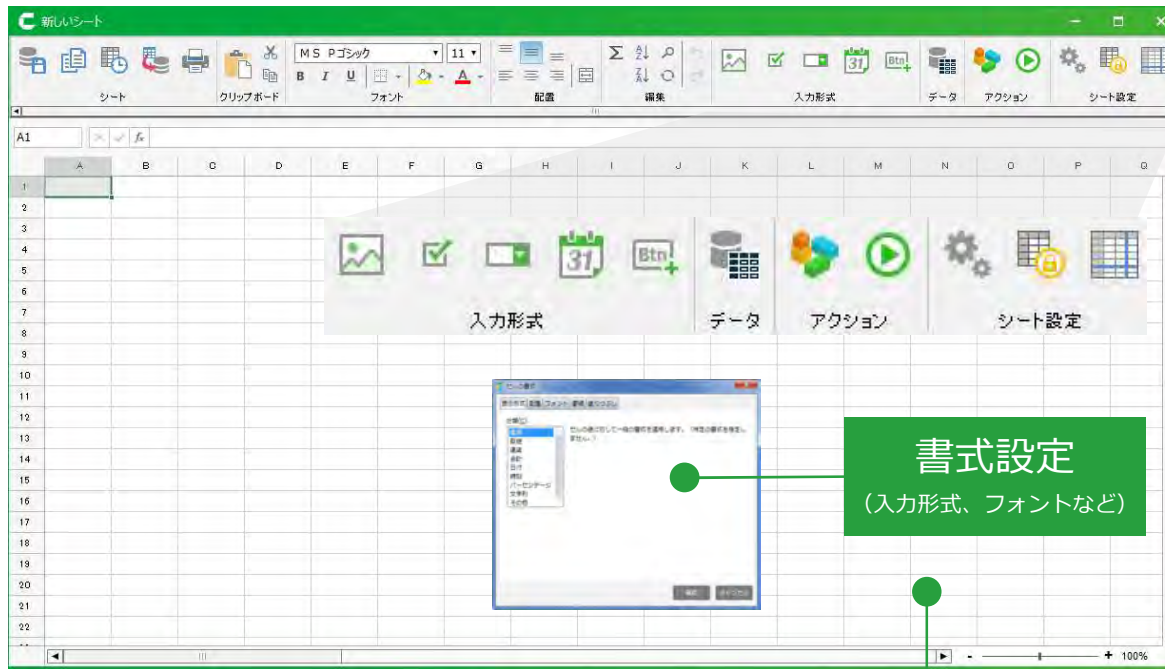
新しいシート

シート　クリップボード　フォント　配置　編集　入力形式　データ　アクション　シート設定

MS Pゴシック　11
B I U
Σ

A1
fx

| | A | B | C | D | E | F | G | H | I | J | K | L | M | N | O | P | Q |
|---|---|---|---|---|---|---|---|---|---|---|---|---|---|---|---|---|---|
| 1 | | | | | | | | | | | | | | | | | |
| 2 | | | | | | | | | | | | | | | | | |
| 3 | | | | | | | | | | | | | | | | | |
| 4 | | | | | | | | | | | | | | | | | |
| 5 | | | | | | | | | | | | | | | | | |
| 6 | | | | | | | | | | | | | | | | | |
| 7 | | | | | | | | | | | | | | | | | |
| 8 | | | | | | | | | | | | | | | | | |
| 9 | | | | | | | | | | | | | | | | | |
| 10 | | | | | | | | | | | | | | | | | |
| 11 | | | | | | | | | | | | | | | | | |
| 12 | | | | | | | | | | | | | | | | | |
| 13 | | | | | | | | | | | | | | | | | |
| 14 | | | | | | | | | | | | | | | | | |
| 15 | | | | | | | | | | | | | | | | | |
| 16 | | | | | | | | | | | | | | | | | |
| 17 | | | | | | | | | | | | | | | | | |
| 18 | | | | | | | | | | | | | | | | | |
| 19 | | | | | | | | | | | | | | | | | |
| 20 | | | | | | | | | | | | | | | | | |
| 21 | | | | | | | | | | | | | | | | | |
| 22 | | | | | | | | | | | | | | | | | |

Btn
31
入力形式　データ　アクション　シート設定

セルの書式
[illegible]

書式設定
（入力形式、フォントなど）

100%